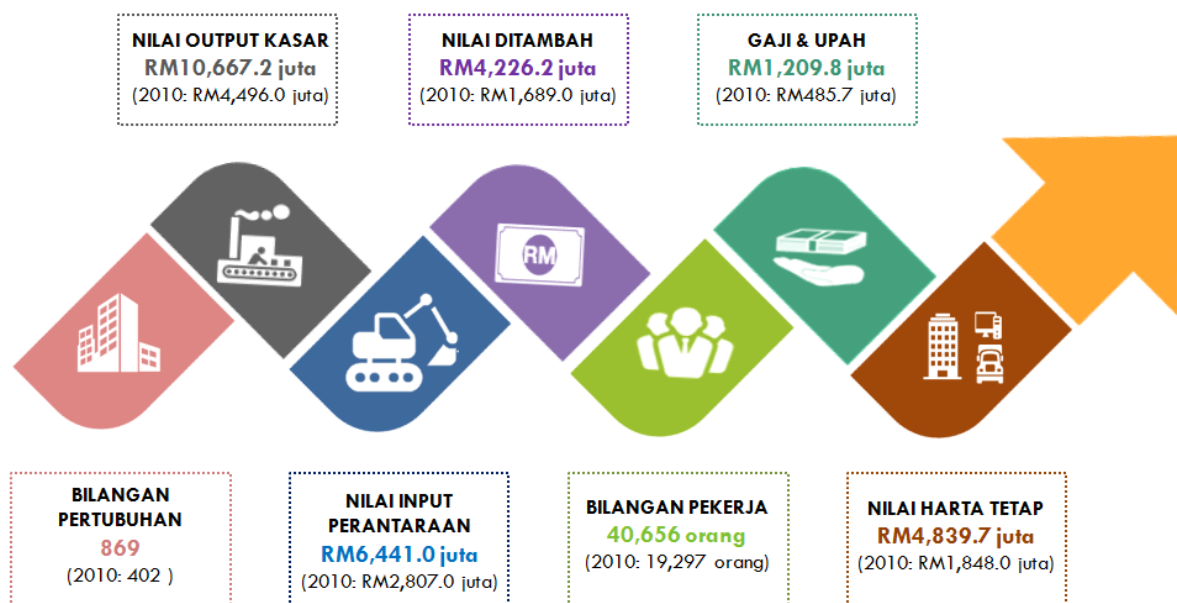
NILAI OUTPUT KASAR
RM10,667.2 juta
(2010: RM4,496.0 juta)

NILAI DITAMBAH
RM4,226.2 juta
(2010: RM1,689.0 juta)

GAJI & UPAH
RM1,209.8 juta
(2010: RM485.7 juta)

RM

BILANGAN PERTUBUHAN
869
(2010: 402 )

NILAI INPUT PERANTARAAN
RM6,441.0 juta
(2010: RM2,807.0 juta)

BILANGAN PEKERJA
40,656 orang
(2010: 19,297 orang)

NILAI HARTA TETAP
RM4,839.7 juta
(2010: RM1,848.0 juta)